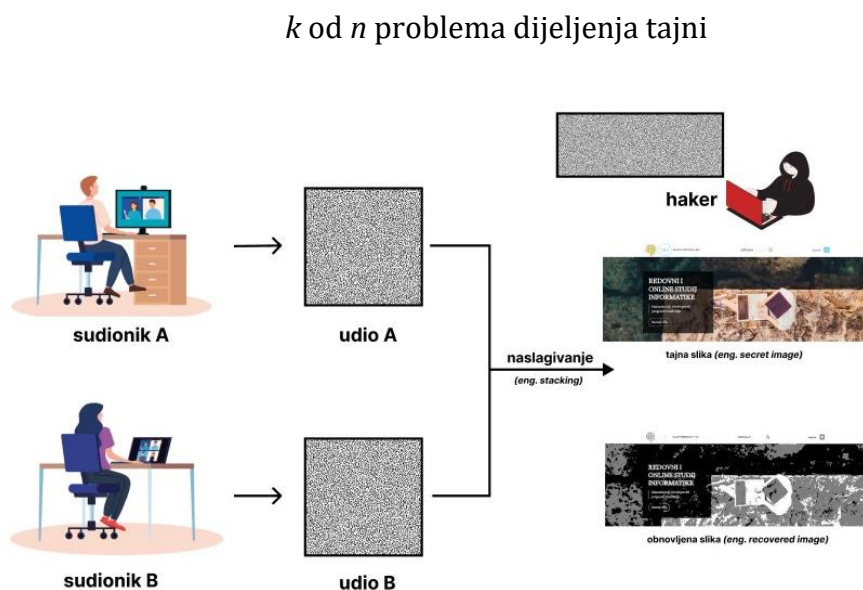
$k$ od $n$ problema dijeljenja tajni

haker

sudionik A

udio A

naslagivanje
(eng. stacking)

REDOVNI I ONLINE STUDIJ INFORMATIKE

tajna slika (eng. secret image)

REDOVNI I ONLINE STUDIJ INFORMATIKE

obnovljena slika (eng. recovered image)

sudionik B

udio B